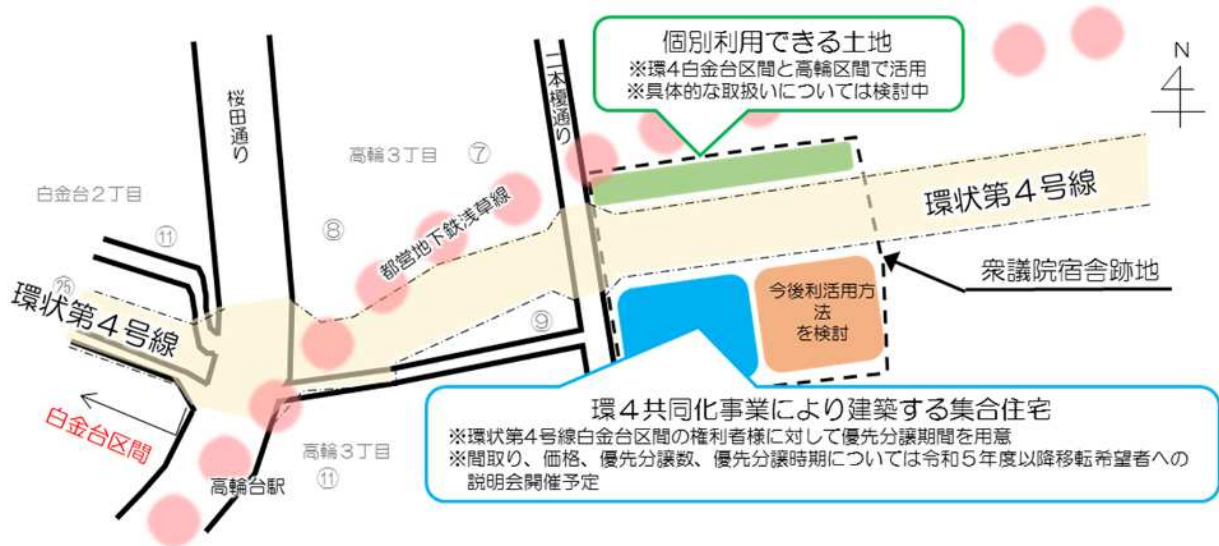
個別利用できる土地
※環4白金台区間と高輪区間で活用
※具体的な取扱いについては検討中

N

桜田通り

一本榎通り

高輪３丁目 ⑦

白金台２丁目

⑪

⑧

都営地下鉄浅草線

環状第４号線

㉕

環状第４号線

⑨

衆議院宿舎跡地

今後利活用方法を検討

白金台区間

高輪３丁目 ⑪

高輪台駅

環４共同化事業により建築する集合住宅
※環状第４号線白金台区間の権利者様に対して優先分譲期間を用意
※間取り、価格、優先分譲数、優先分譲時期については令和５年度以降移転希望者への説明会開催予定